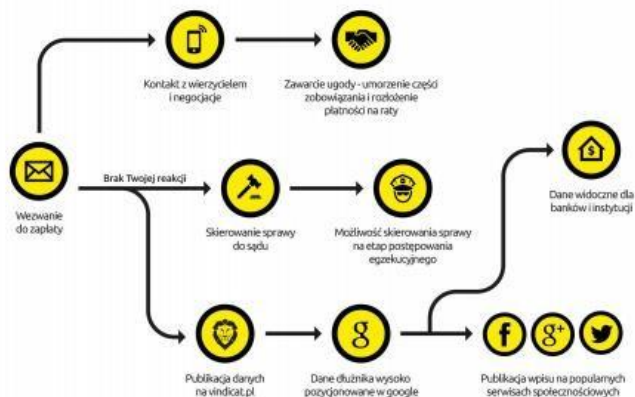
Kontakt z wierzycielem i negocjacje

Zawarcie ugody - umorzenie części zobowiązania i rozłożenie płatności na raty

Wezwanie do zapłaty

Brak Twojej reakcji

Skierowanie sprawy do sądu

Możliwość skierowania sprawy na etap postępowania egzekucyjnego

Dane widoczne dla banków i instytucji

Publikacja danych na vindicat.pl

Dane dłużnika wysoko pozycjonowane w google

Publikacja wpisu na popularnych serwisach społecznościowych